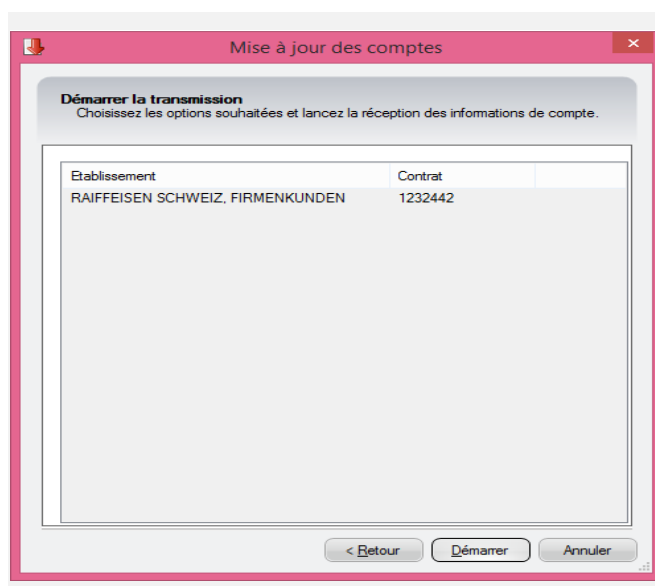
Mise à jour des comptes

Démarrer la transmission
Choisissez les options souhaitées et lancez la réception des informations de compte.

| Etablissement | Contrat |
|---|---|
| RAIFFEISEN SCHWEIZ, FIRMENKUNDEN | 1232442 |

< Retour
Démarrer
Annuler